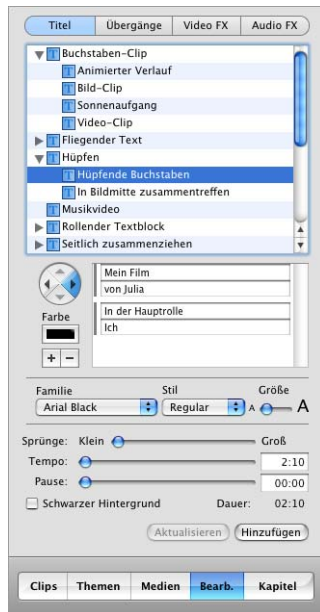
Titel | Übergänge | Video FX | Audio FX

Buchstaben-Clip
Animierter Verlauf
Bild-Clip
Sonnenaufgang
Video-Clip
Fliegender Text
Hüpfen
Hüpfende Buchstaben
In Bildmitte zusammentreffen
Musikvideo
Rollender Textblock
Seitlich zusammenziehen

Farbe
+ −

Mein Film
von Julia
In der Hauptrolle
Ich

Familie
Arial Black
Stil
Regular
Größe
A A

Sprünge: Klein Groß
Tempo: 2:10
Pause: 00:00
Schwarzer Hintergrund
Dauer: 02:10

Aktualisieren
Hinzufügen

Clips | Themen | Medien | Bearb. | Kapitel